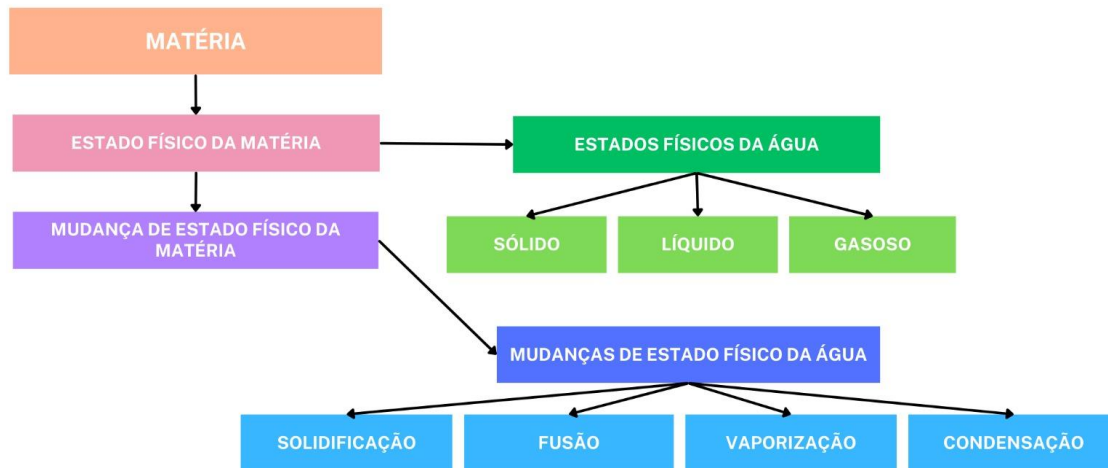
MATÉRIA

ESTADO FÍSICO DA MATÉRIA

ESTADOS FÍSICOS DA ÁGUA

MUDANÇA DE ESTADO FÍSICO DA MATÉRIA

SÓLIDO

LÍQUIDO

GASOSO

MUDANÇAS DE ESTADO FÍSICO DA ÁGUA

SOLIDIFICAÇÃO

FUSÃO

VAPORIZAÇÃO

CONDENSAÇÃO